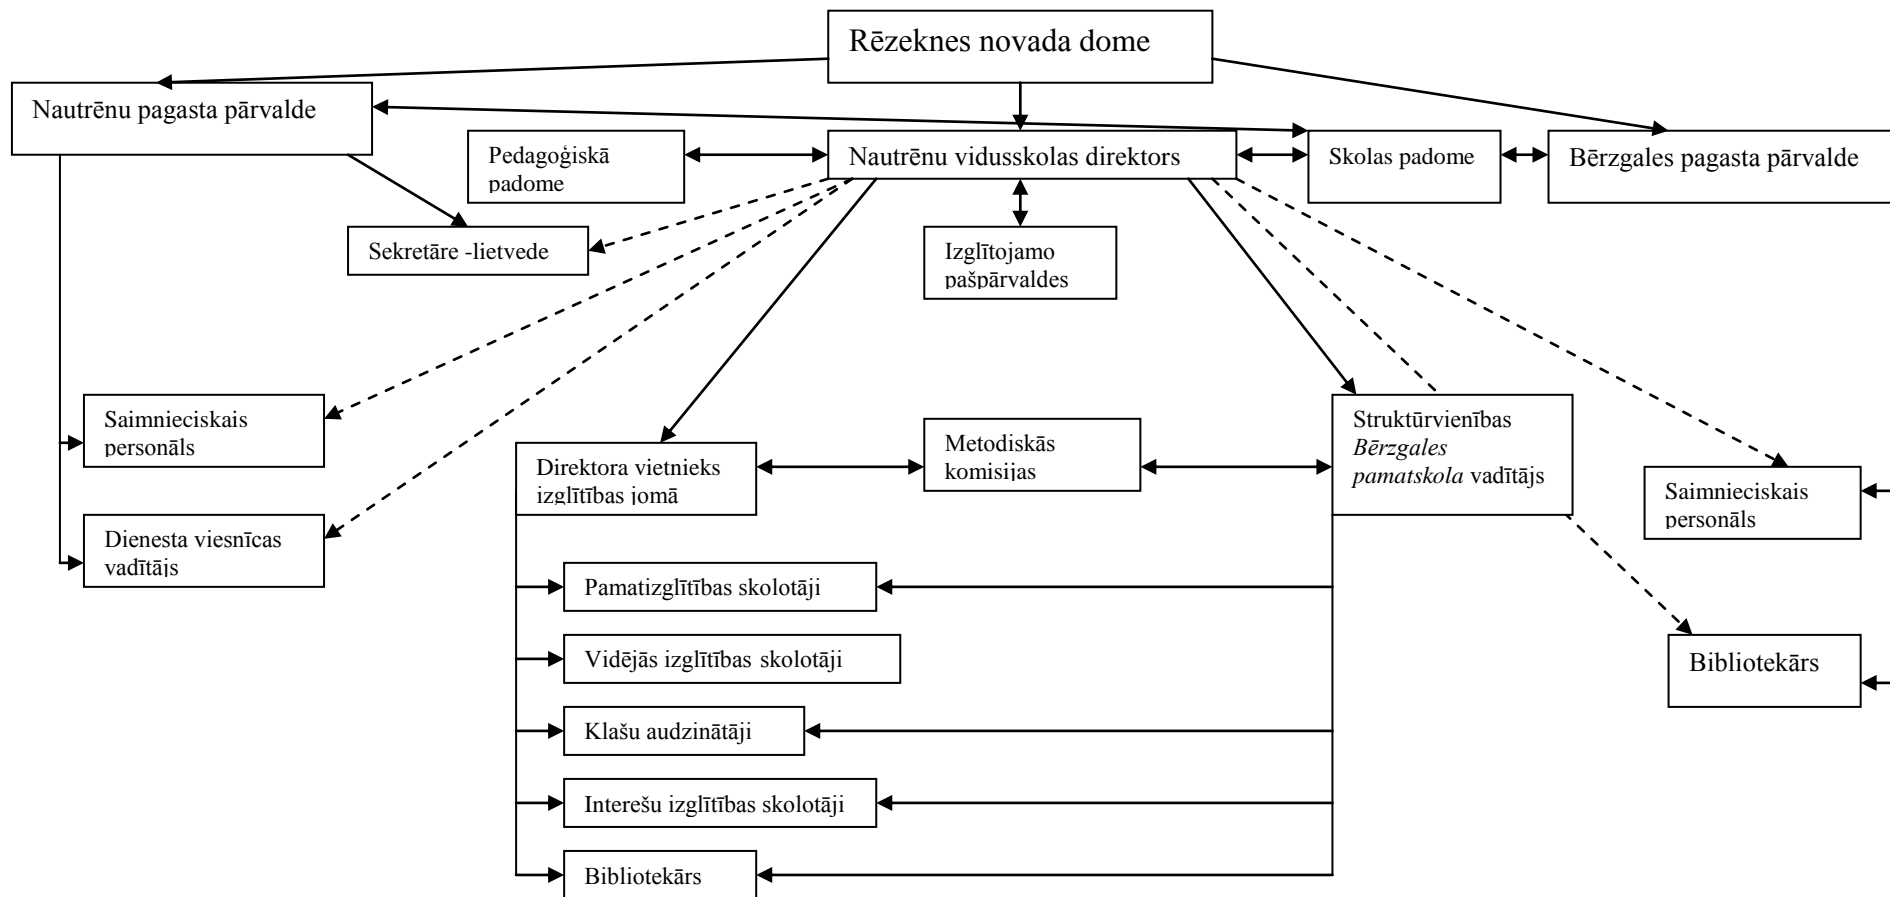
Rēzeknes novada dome

Nautrēnu pagasta pārvalde

Pedagoģiskā padome

Nautrēnu vidusskolas direktors

Skolas padome

Bērzgales pagasta pārvalde

Sekretāre -lietvede

Izglītojamo pašpārvaldes

Saimnieciskais personāls

Dienesta viesnīcas vadītājs

Direktora vietnieks izglītības jomā

Metodiskās komisijas

Struktūrvienības *Bērzgales pamatskola* vadītājs

Saimnieciskais personāls

Bibliotekārs

Pamatizglītības skolotāji

Vidējās izglītības skolotāji

Klašu audzinātāji

Interešu izglītības skolotāji

Bibliotekārs